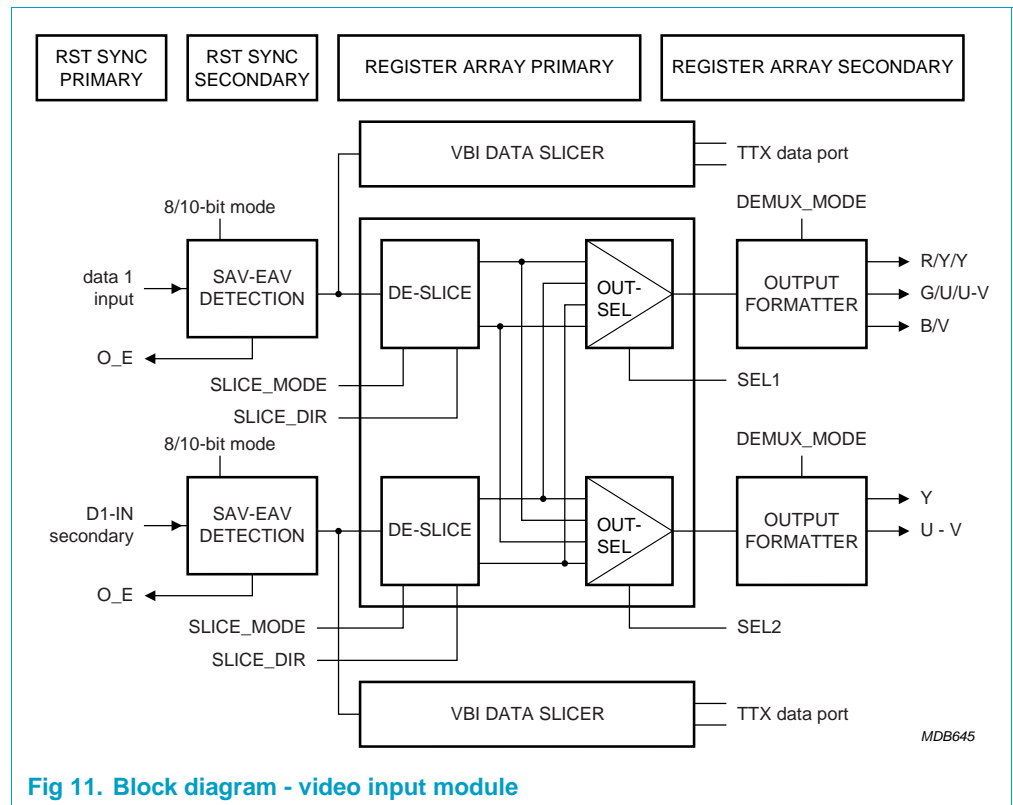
RST SYNC PRIMARY

RST SYNC SECONDARY

REGISTER ARRAY PRIMARY

REGISTER ARRAY SECONDARY

VBI DATA SLICER

TTX data port

8/10-bit mode

DEMUX_MODE

data 1 input

SAV-EAV DETECTION

DE-SLICE

OUT-SEL

OUTPUT FORMATTER

R/Y/Y

G/U/U-V

B/V

O_E

SLICE_MODE

SEL1

SLICE_DIR

8/10-bit mode

DEMUX_MODE

D1-IN secondary

SAV-EAV DETECTION

DE-SLICE

OUT-SEL

OUTPUT FORMATTER

Y

U - V

O_E

SLICE_MODE

SEL2

SLICE_DIR

VBI DATA SLICER

TTX data port

MDB645

Fig 11. Block diagram - video input module